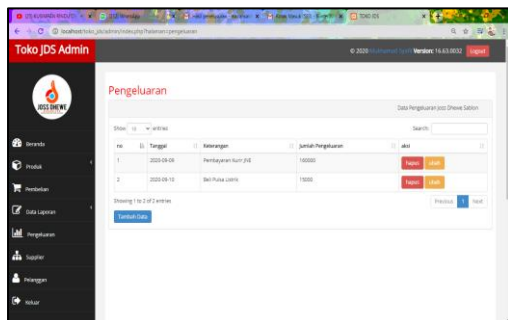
localhost/toko_jds/admin/index.php?halaman=pengeluaran

Toko JDS Admin

© 2020 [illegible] Version: 16.63.0032 logout

JOSS GHEWE

Beranda
Produk
Pembelian
Data Laporan
Pengeluaran
Supplier
Pelanggan
Keluar

Pengeluaran

Data Pengeluaran Joss Ghewe Sablon

Show 10 entries

Search:

| no | Tanggal | Keterangan | Jumlah Pengeluaran | aksi |
|---|---|---|---|---|
| 1 | 2020-09-09 | Pembayaran Kurir JNE | 100000 | hapus ubah |
| 2 | 2020-09-10 | Beli Pulsa Listrik | 15000 | hapus ubah |

Showing 1 to 2 of 2 entries

Previous 1 Next

Tambah Data